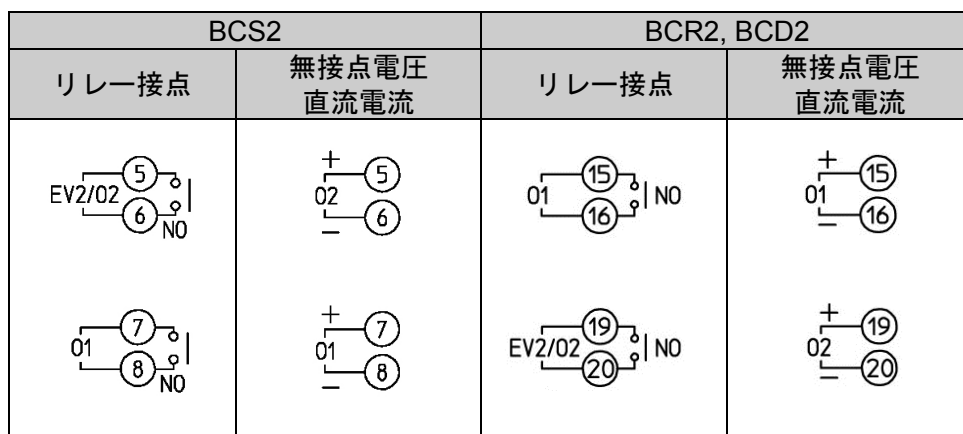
| BCS2 | | BCR2, BCD2 | |
|---|---|---|---|
| リレー接点 | 無接点電圧 直流電流 | リレー接点 | 無接点電圧 直流電流 |
| EV2/02 5 6 NO | + 02 5 6 − | 01 15 16 NO | + 01 15 16 − |
| 01 7 8 NO | + 01 7 8 − | EV2/02 19 20 NO | + 02 19 20 − |